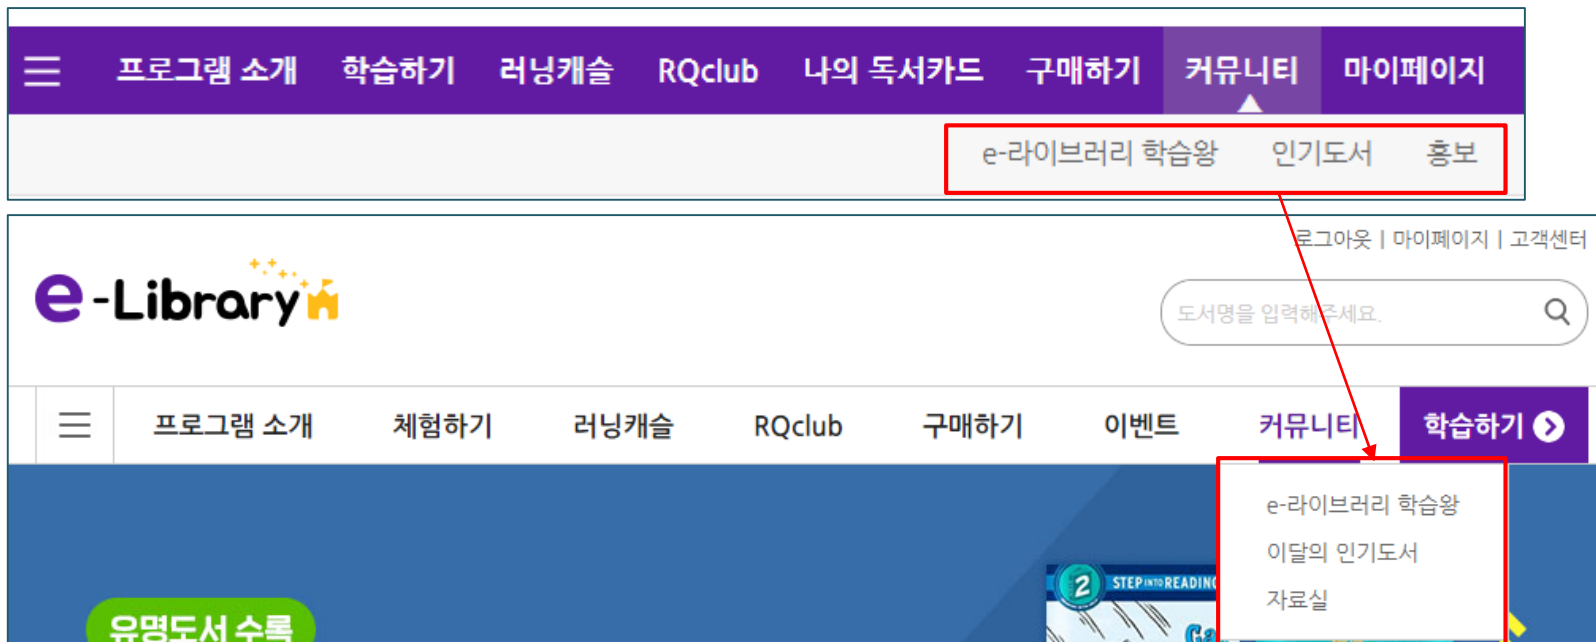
프로그램 소개 학습하기 러닝캐슬 RQclub 나의 독서카드 구매하기 커뮤니티 마이페이지

e-라이브러리 학습왕 인기도서 홍보

로그아웃 | 마이페이지 | 고객센터

e-Library

도서명을 입력해주세요.

프로그램 소개 체험하기 러닝캐슬 RQclub 구매하기 이벤트 커뮤니티 학습하기

e-라이브러리 학습왕
이달의 인기도서
자료실

2 STEP INTO READING

유명도서 수록